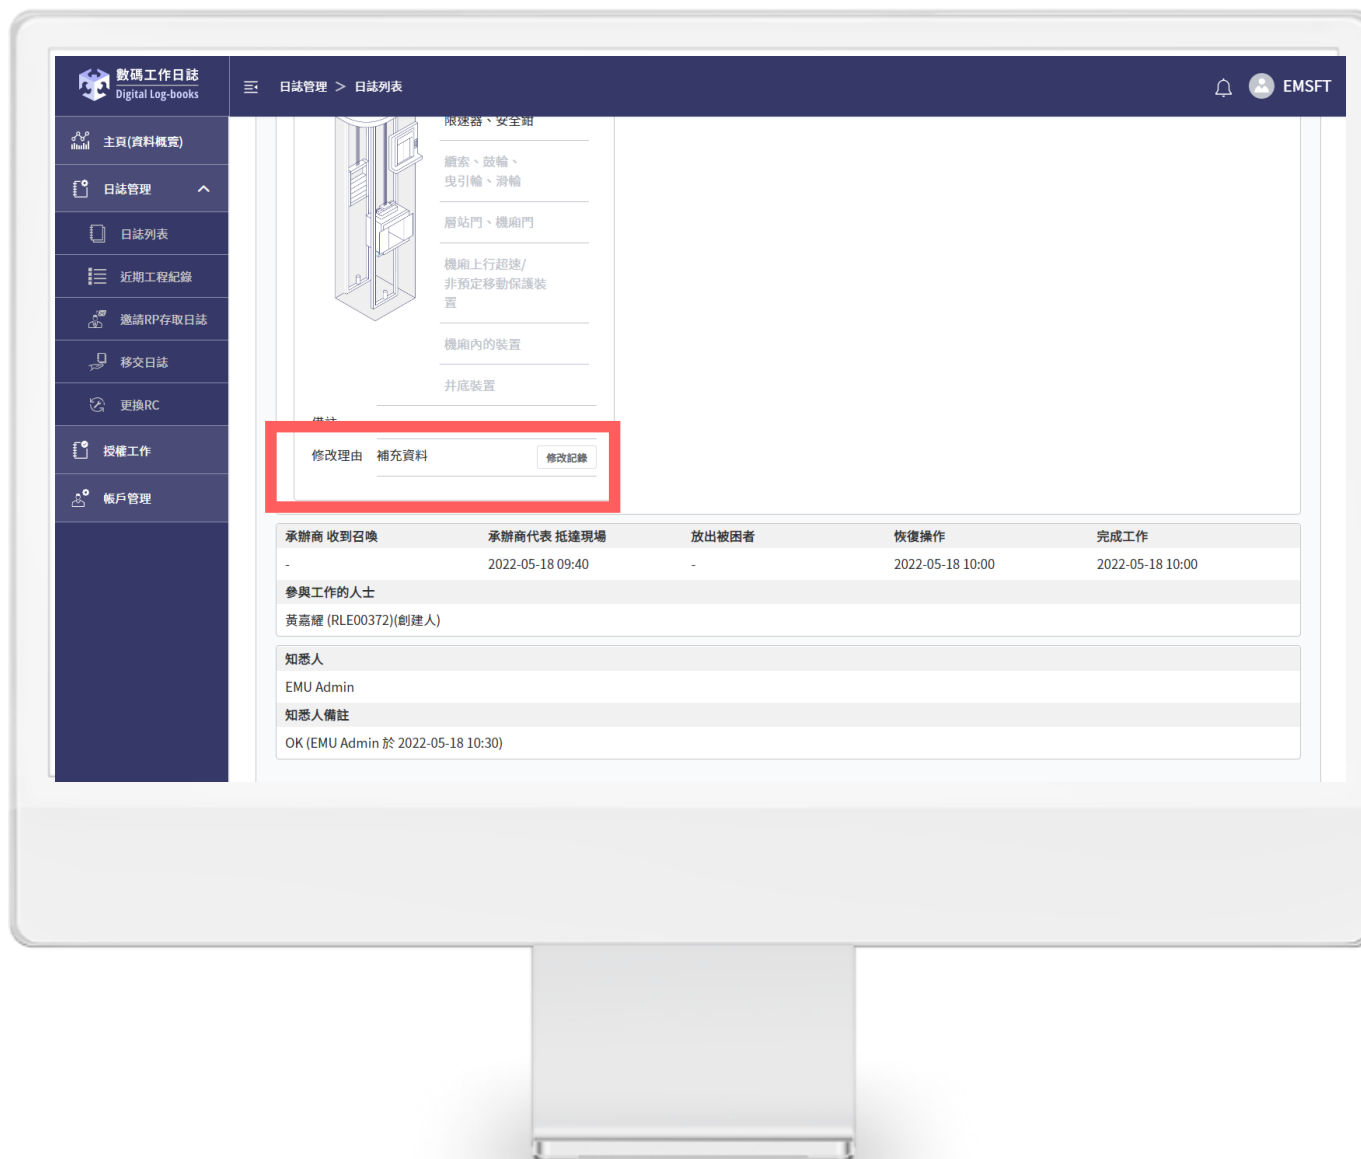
數碼工作日誌
Digital Log-books

日誌管理 > 日誌列表

EMSFT

主頁(資料概覽)
日誌管理
日誌列表
近期工程紀錄
邀請RP存取日誌
移交日誌
更換RC
授權工作
帳戶管理

限速器、安全鉗
纜索、鼓輪、曳引輪、滑輪
層站門、機廂門
機廂上行超速/非預定移動保護裝置
機廂內的裝置
井底裝置

備註

修改理由 補充資料 修改記錄

| 承辦商 收到召喚 | 承辦商代表 抵達現場 | 放出被困者 | 恢復操作 | 完成工作 |
|---|---|---|---|---|
| - | 2022-05-18 09:40 | - | 2022-05-18 10:00 | 2022-05-18 10:00 |

參與工作的人士
黃嘉耀 (RLE00372)(創建人)

知悉人
EMU Admin
知悉人備註
OK (EMU Admin 於 2022-05-18 10:30)